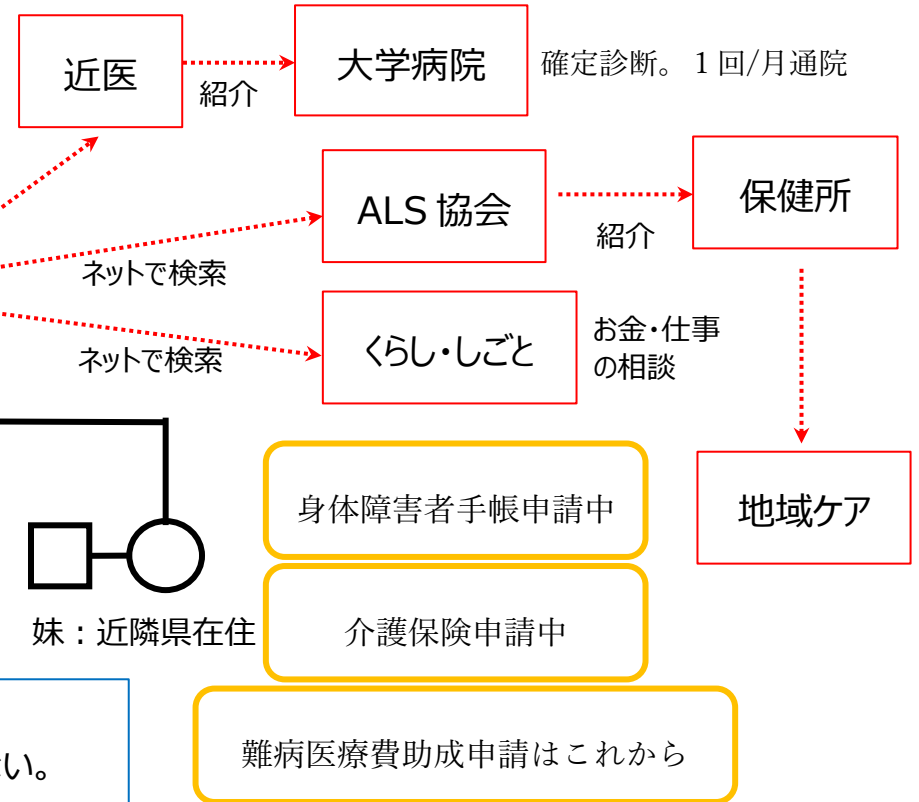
近医

紹介

大学病院

確定診断。１回/月通院

ALS 協会

紹介

保健所

ネットで検索

ネットで検索

くらし・しごと

お金・仕事の相談

身体障害者手帳申請中

地域ケア

妹：近隣県在住

介護保険申請中

い。

難病医療費助成申請はこれから